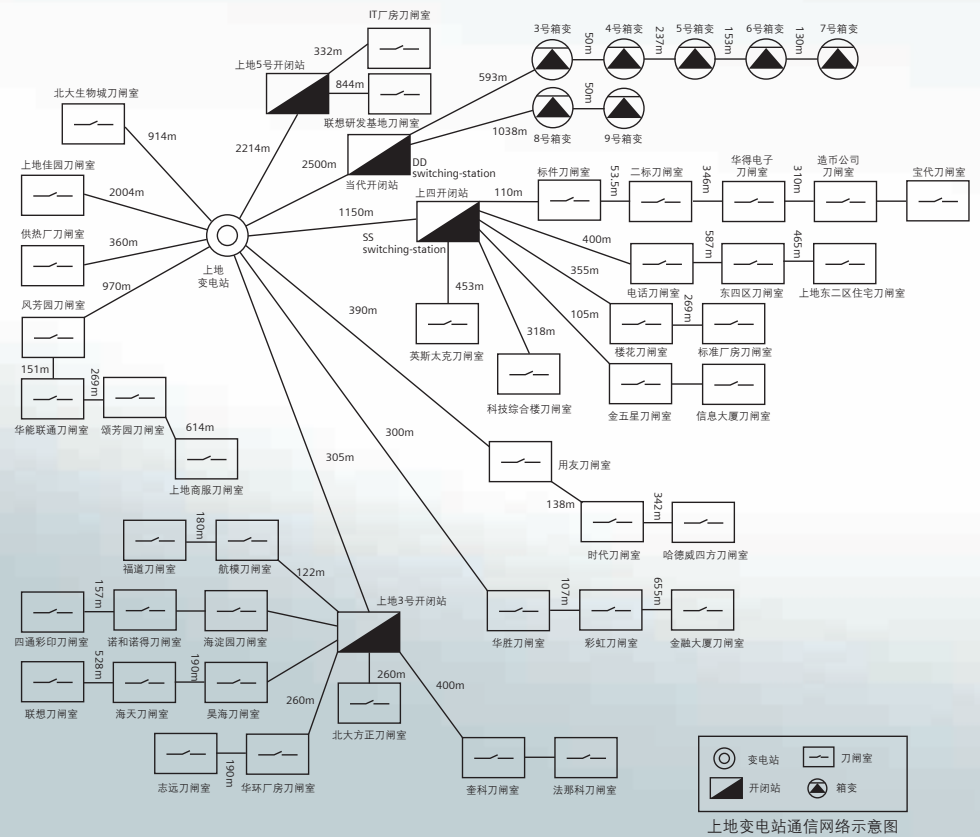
IT厂房刀闸室
332m
上地5号开闭站
844m
联想研发基地刀闸室
2214m
北大生物城刀闸室
914m
3号箱变
50m
4号箱变
237m
5号箱变
153m
6号箱变
130m
7号箱变
593m
50m
1038m
8号箱变
9号箱变
2500m
DD switching-station
当代开闭站
上地佳园刀闸室
2004m
标件刀闸室
53.5m
二标刀闸室
346m
华得电子刀闸室
310m
造币公司刀闸室
宝代刀闸室
上四开闭站
110m
1150m
供热厂刀闸室
360m
SS switching-station
400m
电话刀闸室
587m
东四区刀闸室
465m
上地东二区住宅刀闸室
上地变电站
970m
355m
风芳园刀闸室
453m
105m
楼花刀闸室
269m
标准厂房刀闸室
390m
318m
英斯太克刀闸室
151m
269m
科技综合楼刀闸室
金五星刀闸室
信息大厦刀闸室
华能联通刀闸室
颂芳园刀闸室
614m
300m
上地商服刀闸室
用友刀闸室
305m
138m
342m
时代刀闸室
哈德威四方刀闸室
180m
福道刀闸室
航模刀闸室
122m
157m
上地3号开闭站
107m
655m
四通彩印刀闸室
诺和诺得刀闸室
海淀园刀闸室
华胜刀闸室
彩虹刀闸室
金融大厦刀闸室
528m
190m
260m
联想刀闸室
海天刀闸室
昊海刀闸室
400m
260m
北大方正刀闸室
190m
志远刀闸室
华环厂房刀闸室
奎科刀闸室
法那科刀闸室
变电站
刀闸室
开闭站
箱变
上地变电站通信网络示意图